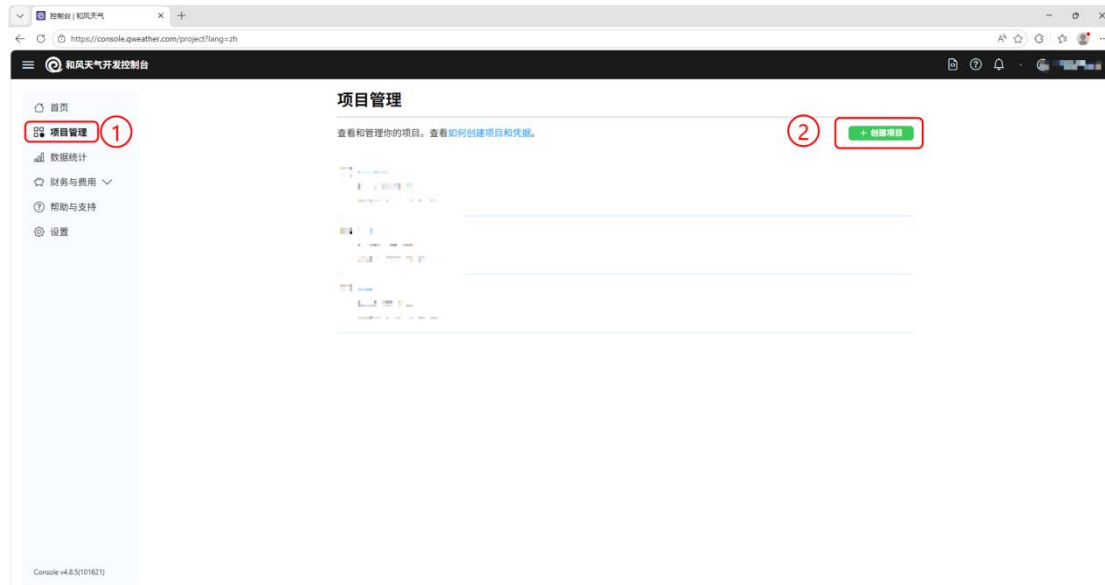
控制台 | 和风天气

https://console.qweather.com/project?lang=zh

和风天气开发控制台

首页
项目管理
①
数据统计
财务与费用
帮助与支持
设置

项目管理

查看和管理你的项目。查看如何创建项目和凭据。

②

+ 创建项目

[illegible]

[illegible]

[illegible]

Console v4.8.5(101621)